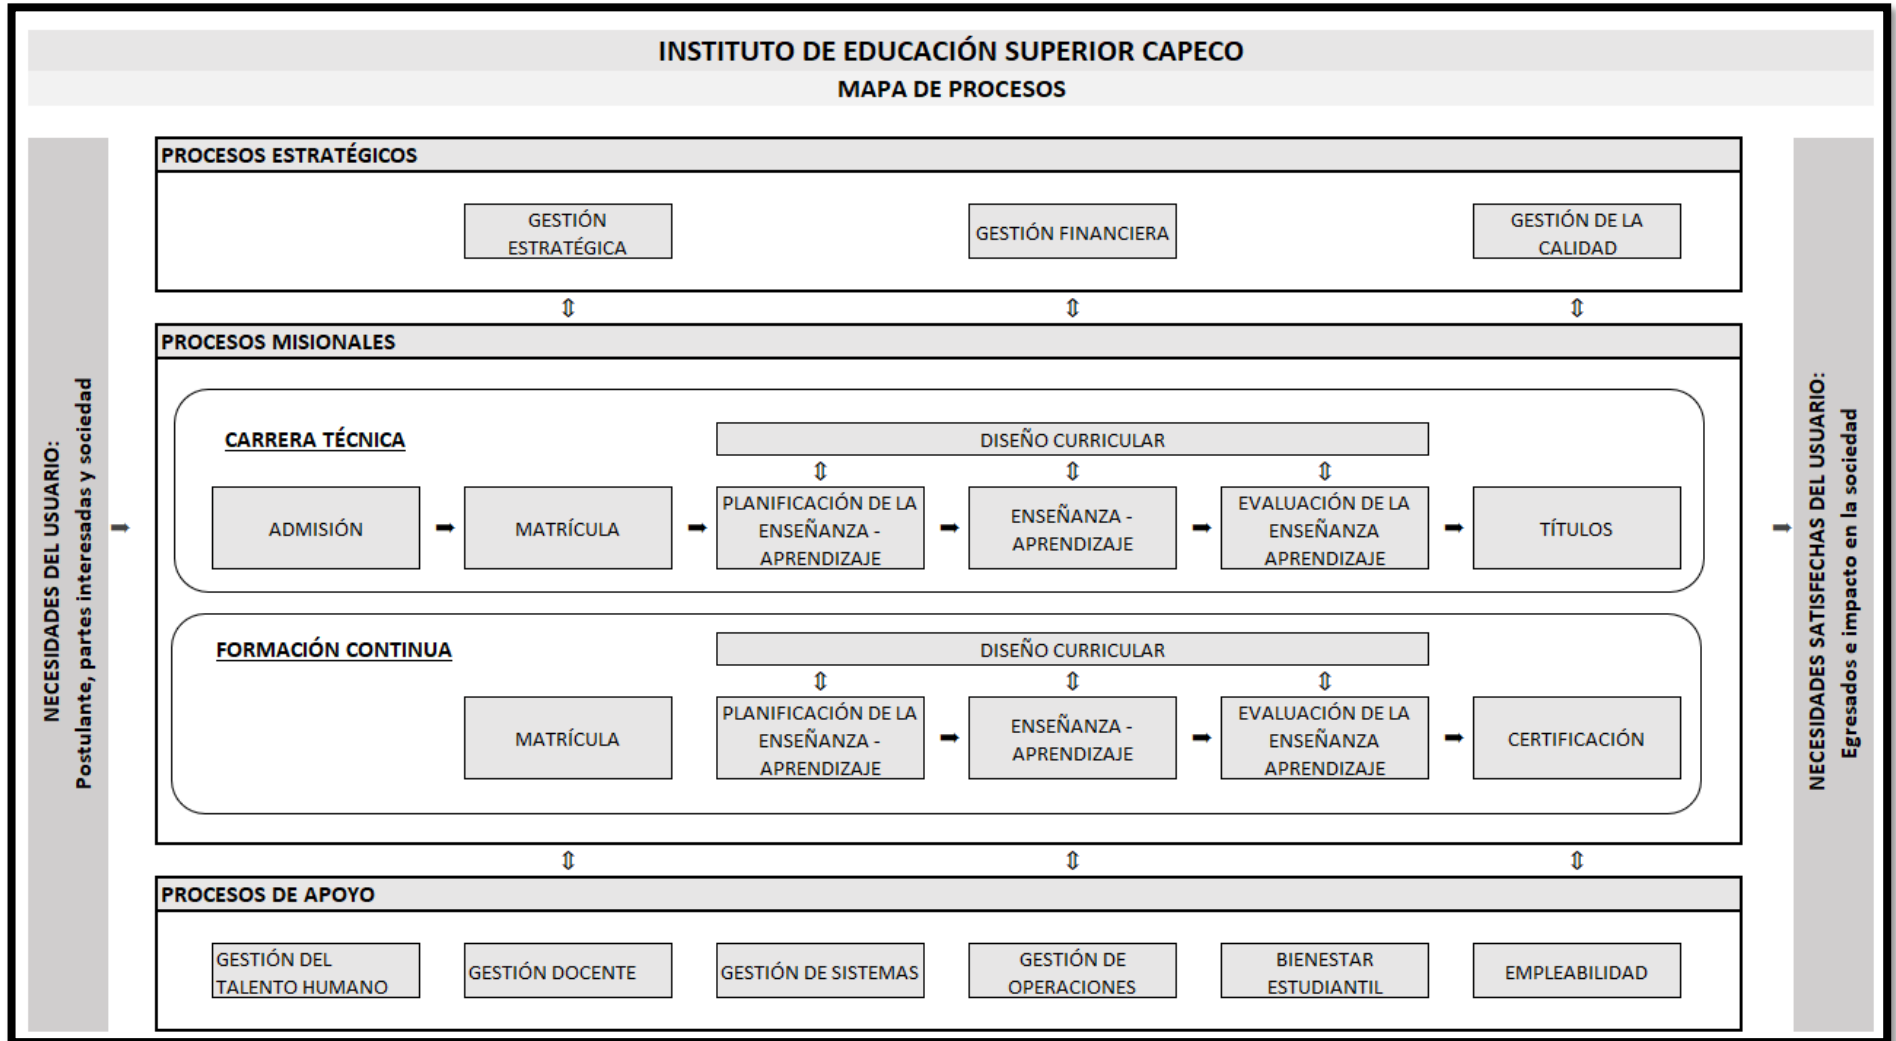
INSTITUTO DE EDUCACIÓN SUPERIOR CAPECO
MAPA DE PROCESOS

NECESIDADES DEL USUARIO:
Postulante, partes interesadas y sociedad

PROCESOS ESTRATÉGICOS

GESTIÓN ESTRATÉGICA

GESTIÓN FINANCIERA

GESTIÓN DE LA CALIDAD

PROCESOS MISIONALES

CARRERA TÉCNICA

DISEÑO CURRICULAR

ADMISIÓN

MATRÍCULA

PLANIFICACIÓN DE LA ENSEÑANZA - APRENDIZAJE

ENSEÑANZA - APRENDIZAJE

EVALUACIÓN DE LA ENSEÑANZA APRENDIZAJE

TÍTULOS

FORMACIÓN CONTINUA

DISEÑO CURRICULAR

MATRÍCULA

PLANIFICACIÓN DE LA ENSEÑANZA - APRENDIZAJE

ENSEÑANZA - APRENDIZAJE

EVALUACIÓN DE LA ENSEÑANZA APRENDIZAJE

CERTIFICACIÓN

PROCESOS DE APOYO

GESTIÓN DEL TALENTO HUMANO

GESTIÓN DOCENTE

GESTIÓN DE SISTEMAS

GESTIÓN DE OPERACIONES

BIENESTAR ESTUDIANTIL

EMPLEABILIDAD

NECESIDADES SATISFECHAS DEL USUARIO:
Egresados e impacto en la sociedad